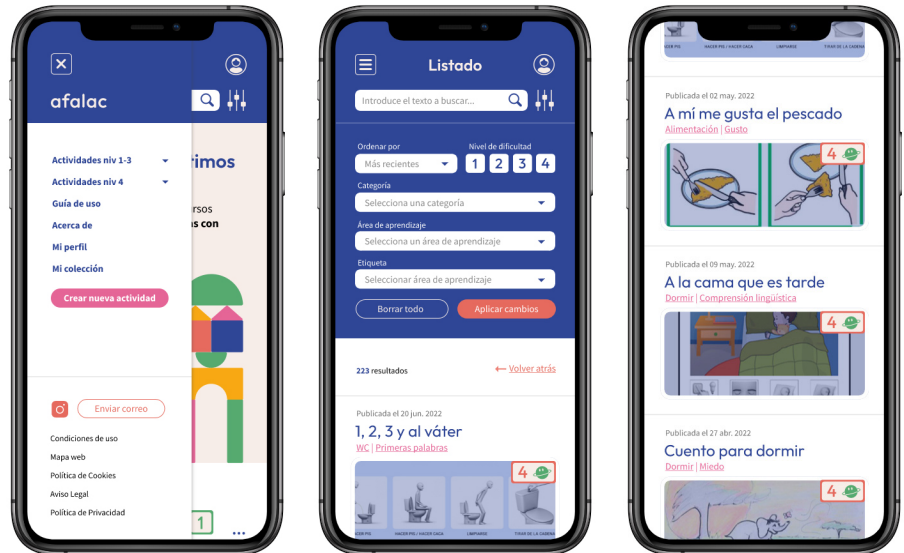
afalac

Actividades niv 1-3
Actividades niv 4
Guía de uso
Acerca de
Mi perfil
Mi colección
Crear nueva actividad

rimos
rsos
as con

Enviar correo

Condiciones de uso
Mapa web
Política de Cookies
Aviso Legal
Política de Privacidad

1

Listado

Introduce el texto a buscar...

Ordenar por
Más recientes
Nivel de dificultad
1 2 3 4
Categoría
Selecciona una categoría
Área de aprendizaje
Selecciona un área de aprendizaje
Etiqueta
Seleccionar área de aprendizaje
Borrar todo
Aplicar cambios

223 resultados
Volver atrás

Publicada el 20 jun. 2022
1, 2, 3 y al váter
WC | Primeras palabras
4

Publicada el 02 may. 2022
A mí me gusta el pescado
Alimentación | Gusto
4

Publicada el 09 may. 2022
A la cama que es tarde
Dormir | Comprensión lingüística
4

Publicada el 27 abr. 2022
Cuento para dormir
Dormir | Miedo
4